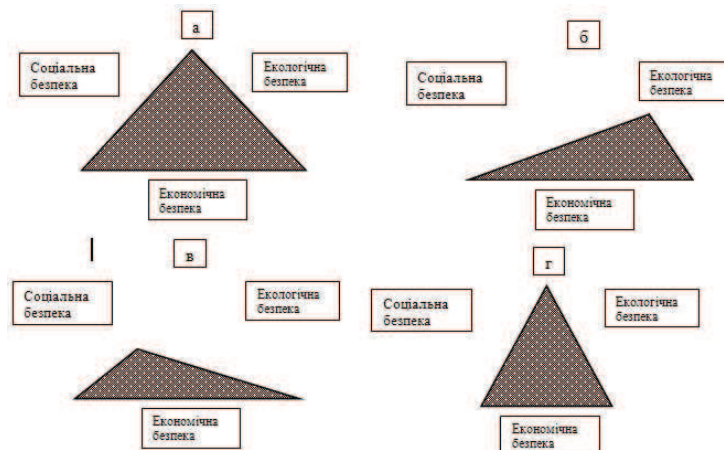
а

Соціальна безпека

Екологічна безпека

Економічна безпека

б

Соціальна безпека

Екологічна безпека

Економічна безпека

в

Соціальна безпека

Екологічна безпека

Економічна безпека

г

Соціальна безпека

Екологічна безпека

Економічна безпека